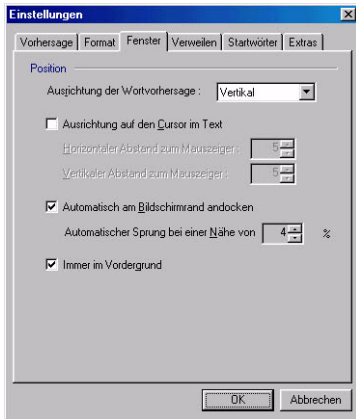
Einstellungen

Vorhersage | Format | Fenster | Verweilen | Startwörter | Extras

Position

Ausrichtung der Wortvorhersage : Vertikal

Ausrichtung auf den Cursor im Text

Horizontaler Abstand zum Mauszeiger : 5

Vertikaler Abstand zum Mauszeiger : 5

Automatisch am Bildschirmrand andocken

Automatischer Sprung bei einer Nähe von 4 %

Immer im Vordergrund

OK | Abbrechen